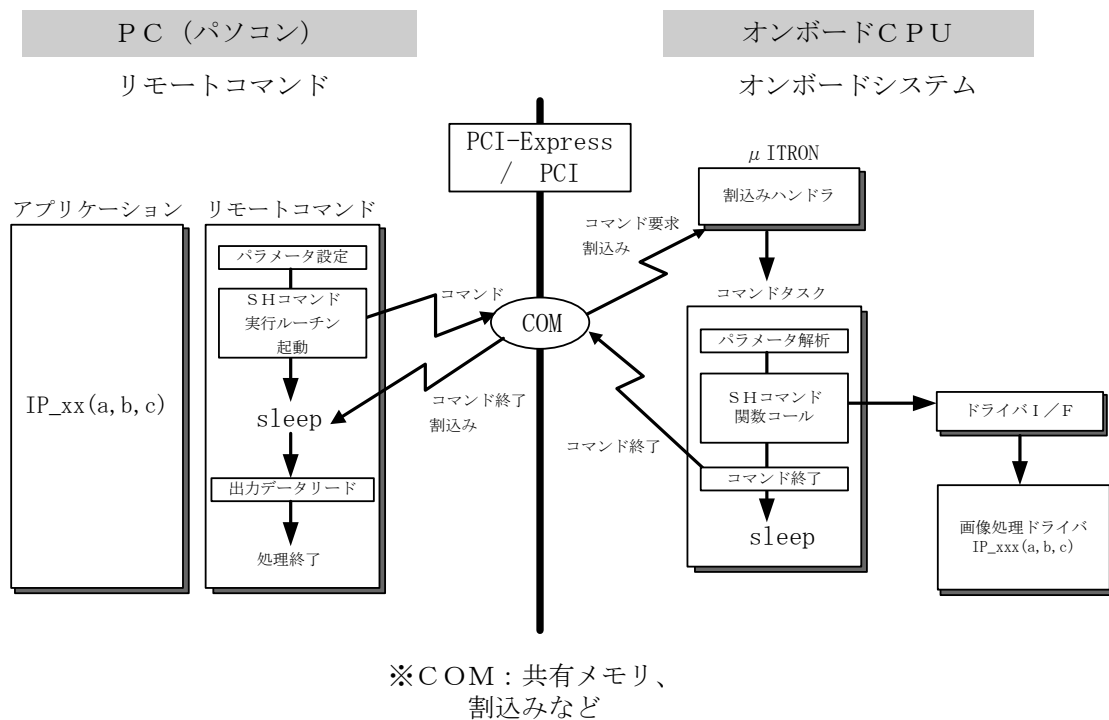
ＰＣ（パソコン）

リモートコマンド

オンボードＣＰＵ

オンボードシステム

PCI-Express / PCI

μ ITRON

割込みハンドラ

アプリケーション

リモートコマンド

パラメータ設定

ＳＨコマンド 実行ルーチン 起動

IP_xx(a,b,c)

sleep

出力データリード

処理終了

コマンド要求 割込み

コマンド

COM

コマンド終了 割込み

コマンドタスク

パラメータ解析

ＳＨコマンド 関数コール

コマンド終了

コマンド終了

sleep

ドライバＩ／Ｆ

画像処理ドライバ IP_xxx(a,b,c)

※ＣＯＭ：共有メモリ、割込みなど